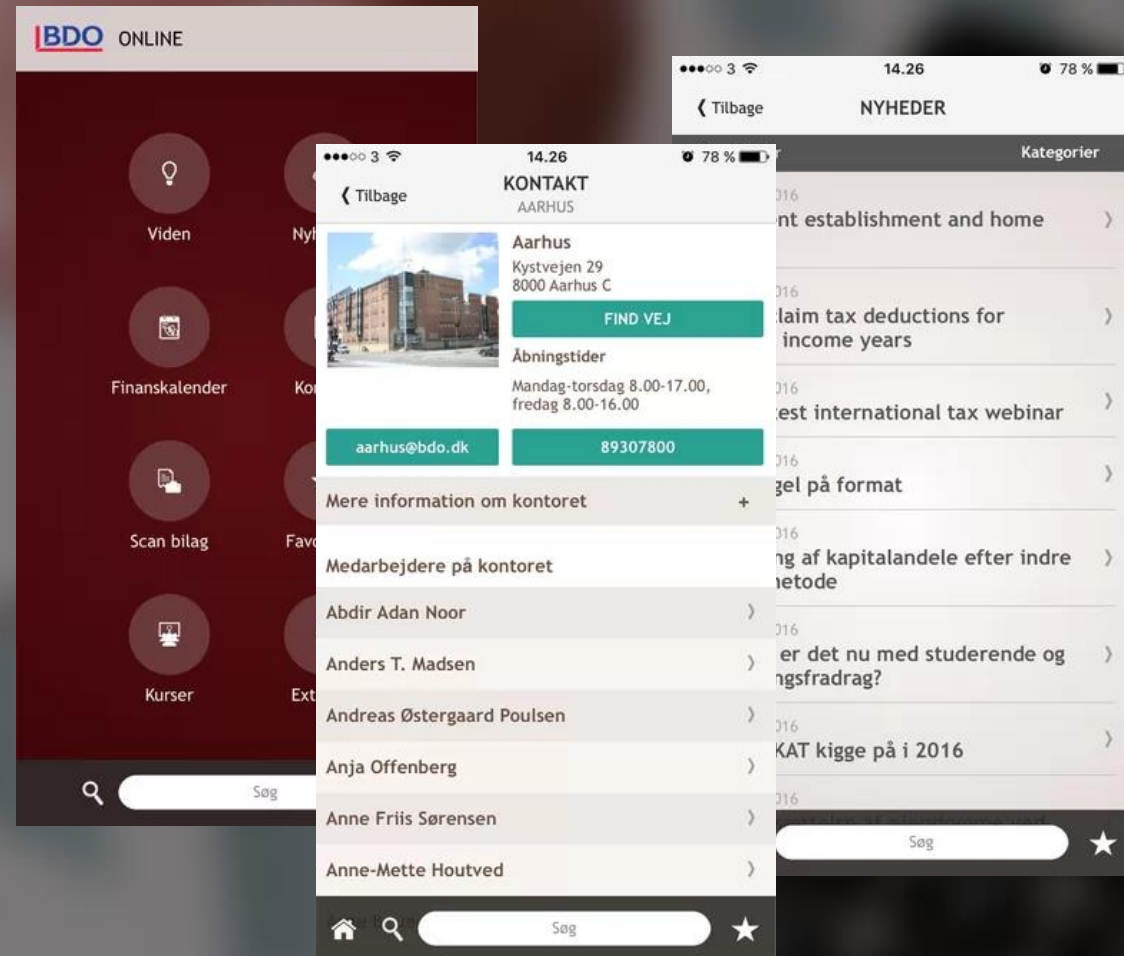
BDO ONLINE

Viden
Nyh
Finanskalender
Kon
Scan bilag
Favo
Kurser
Ext
Søg

●●●○○ 3
14.26
78 %
Tilbage
NYHEDER
Kategorier
016
nt establishment and home
016
laim tax deductions for
income years
016
est international tax webinar
016
gel på format
016
ng af kapitalandele efter indre
etode
016
er det nu med studerende og
gsfradrag?
016
KAT kigge på i 2016
016
Søg

●●●○○ 3
14.26
78 %
Tilbage
KONTAKT
AARHUS
Aarhus
Kystvejen 29
8000 Aarhus C
FIND VEJ
Åbningstider
Mandag-torsdag 8.00-17.00, fredag 8.00-16.00
aarhus@bdo.dk
89307800
Mere information om kontoret +
Medarbejdere på kontoret
Abdir Adan Noor
Anders T. Madsen
Andreas Østergaard Poulsen
Anja Offenberg
Anne Friis Sørensen
Anne-Mette Houtved
Søg